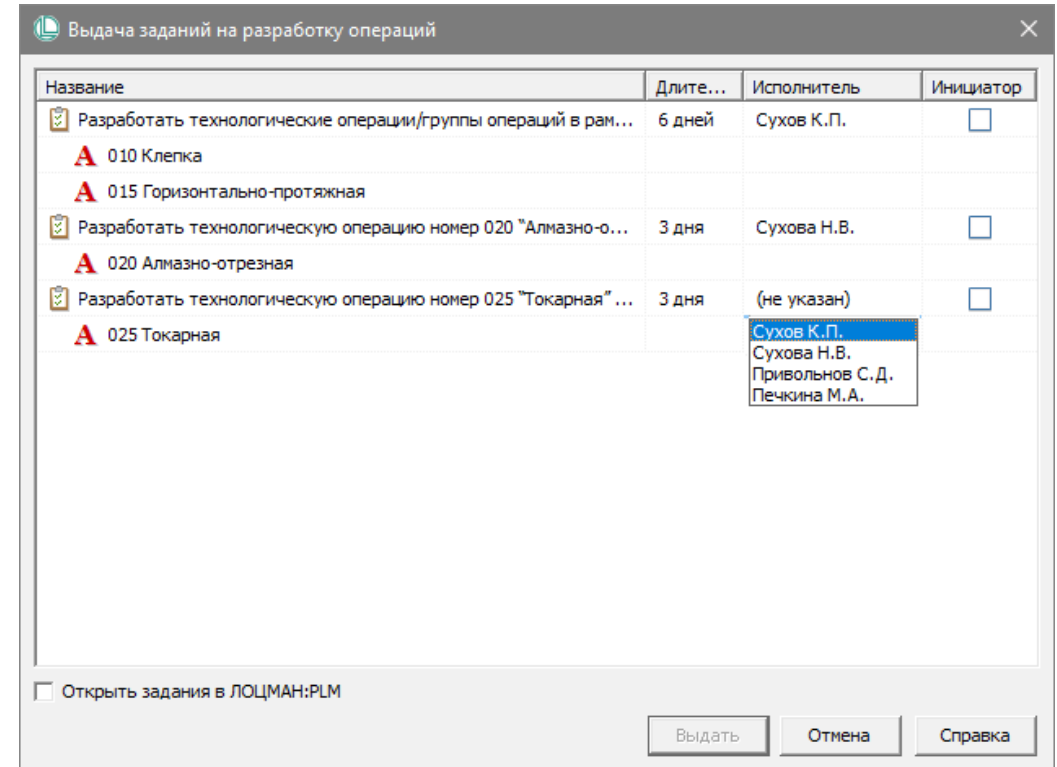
Выдача заданий на разработку операций

| Название | Длите... | Исполнитель | Инициатор |
|---|---|---|---|
| Разработать технологические операции/группы операций в рам... | 6 дней | Сухов К.П. | ☐ |
| A 010 Клепка | | | |
| A 015 Горизонтально-протяжная | | | |
| Разработать технологическую операцию номер 020 "Алмазно-о... | 3 дня | Сухова Н.В. | ☐ |
| A 020 Алмазно-отрезная | | | |
| Разработать технологическую операцию номер 025 "Токарная" ... | 3 дня | (не указан) | ☐ |
| A 025 Токарная | | | |

Сухов К.П.
Сухова Н.В.
Привольнов С.Д.
Печкина М.А.

☐ Открыть задания в ЛОЦМАН:PLM

Выдать
Отмена
Справка